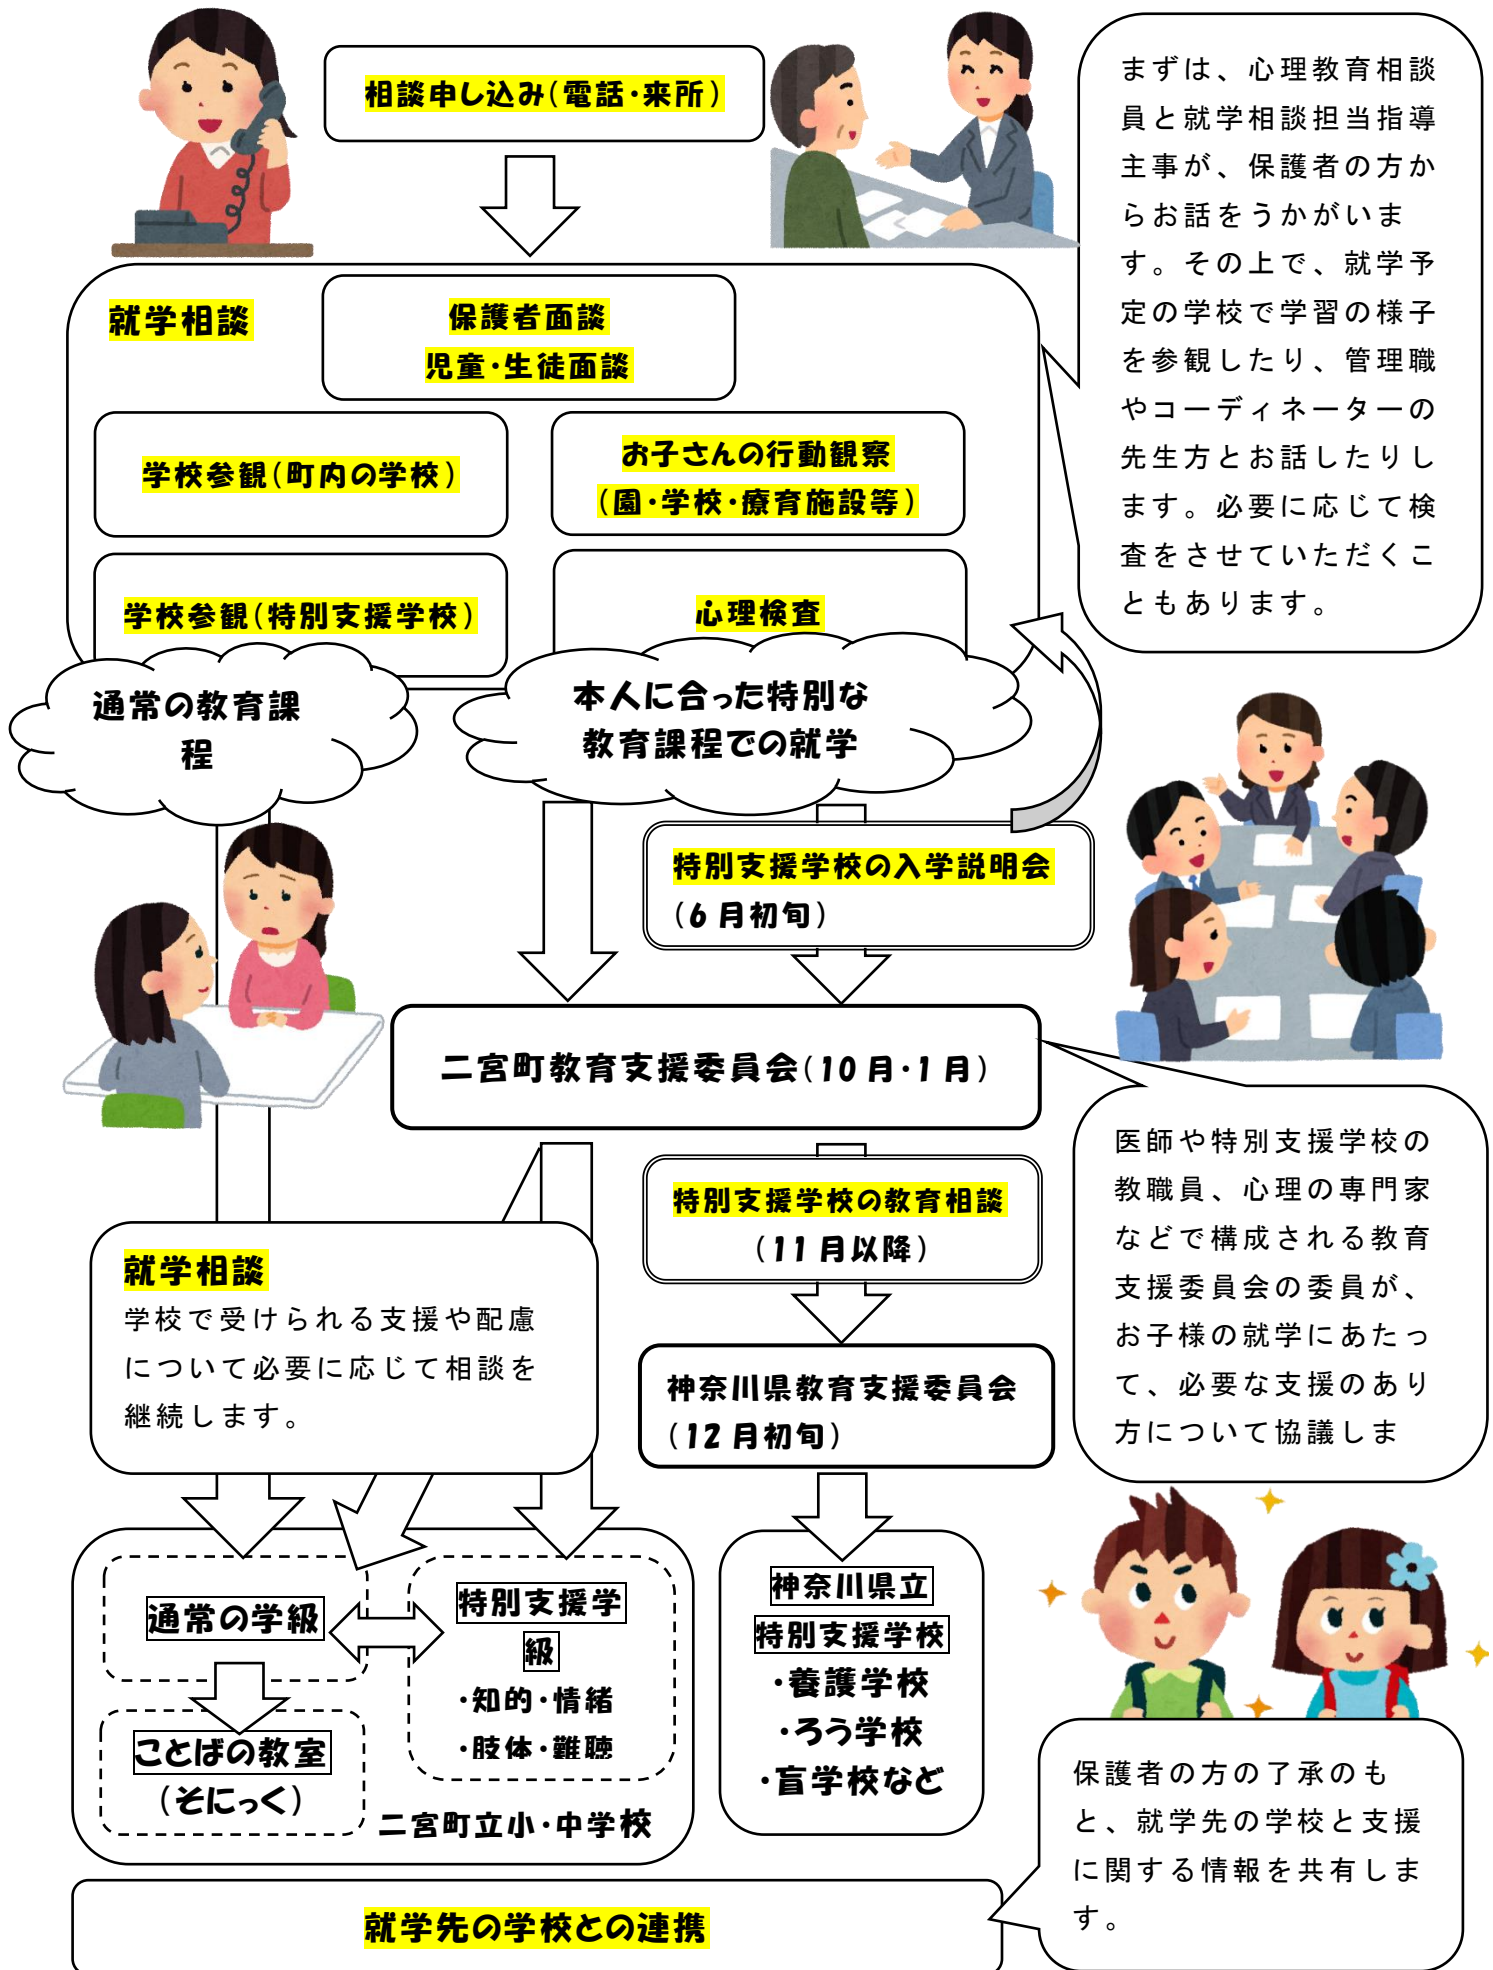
相談申し込み(電話・来所)

まずは、心理教育相談員と就学相談担当指導主事が、保護者の方からお話をうかがいます。その上で、就学予定の学校で学習の様子を参観したり、管理職やコーディネーターの先生方とお話したりします。必要に応じて検査をさせていただくこともあります。

就学相談

保護者面談
児童・生徒面談

学校参観(町内の学校)

お子さんの行動観察
(園・学校・療育施設等)

学校参観(特別支援学校)

心理検査

通常の教育課程

本人に合った特別な教育課程での就学

特別支援学校の入学説明会
(6月初旬)

二宮町教育支援委員会(10月・1月)

医師や特別支援学校の教職員、心理の専門家などで構成される教育支援委員会の委員が、お子様の就学にあたって、必要な支援のあり方について協議しま

特別支援学校の教育相談
(11月以降)

就学相談
学校で受けられる支援や配慮について必要に応じて相談を継続します。

神奈川県教育支援委員会
(12月初旬)

通常の学級

特別支援学級
・知的・情緒
・肢体・難聴

ことばの教室
(そにっく)

二宮町立小・中学校

神奈川県立
特別支援学校
・養護学校
・ろう学校
・盲学校など

保護者の方の了承のもと、就学先の学校と支援に関する情報を共有します。

就学先の学校との連携